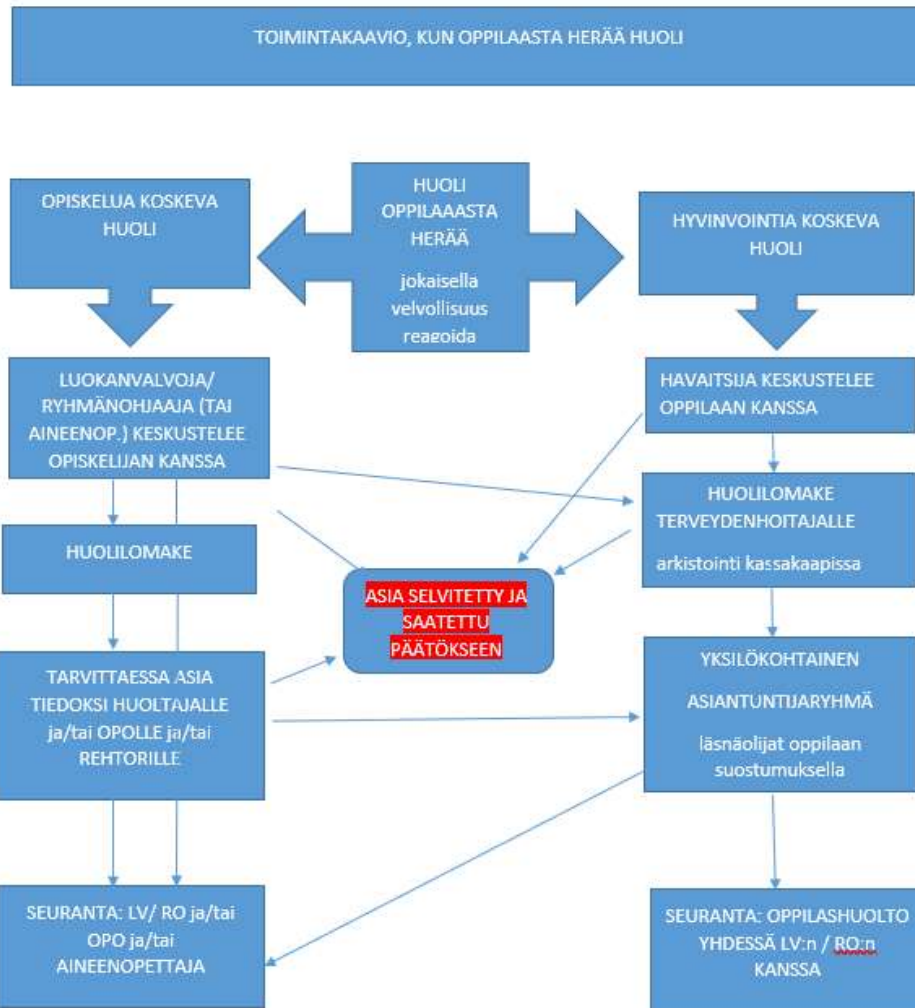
TOIMINTAKAAVIO, KUN OPPILAASTA HERÄÄ HUOLI

OPISKELUA KOSKEVA HUOLI

HUOLI OPPILAAASTA HERÄÄ

jokaisella velvollisuus reagoida

HYVINVOINTIA KOSKEVA HUOLI

LUOKANVALVOJA/ RYHMÄNOHJAAJA (TAI AINEENOP.) KESKUSTELEE OPISKELIJAN KANSSA

HAVAITSIJA KESKUSTELEE OPPILAAN KANSSA

HUOLILOMAKE TERVEYDENHOITAJALLE

arkistointi kassakaapissa

HUOLILOMAKE

ASIA SELVITETTY JA SAATETTU PÄÄTÖKSEEN

TARVITTAESSA ASIA TIEDOKSI HUOLTAJALLE ja/tai OPOLLE ja/tai REHTORILLE

YKSILÖKOHTAINEN ASIANTUNTIJARYHMÄ

läsnäolijat oppilaan suostumuksella

SEURANTA: LV/ RO ja/tai OPO ja/tai AINEENOPETTAJA

SEURANTA: OPPILASHUOLTO YHDESSÄ LV:n / RO:n KANSSA